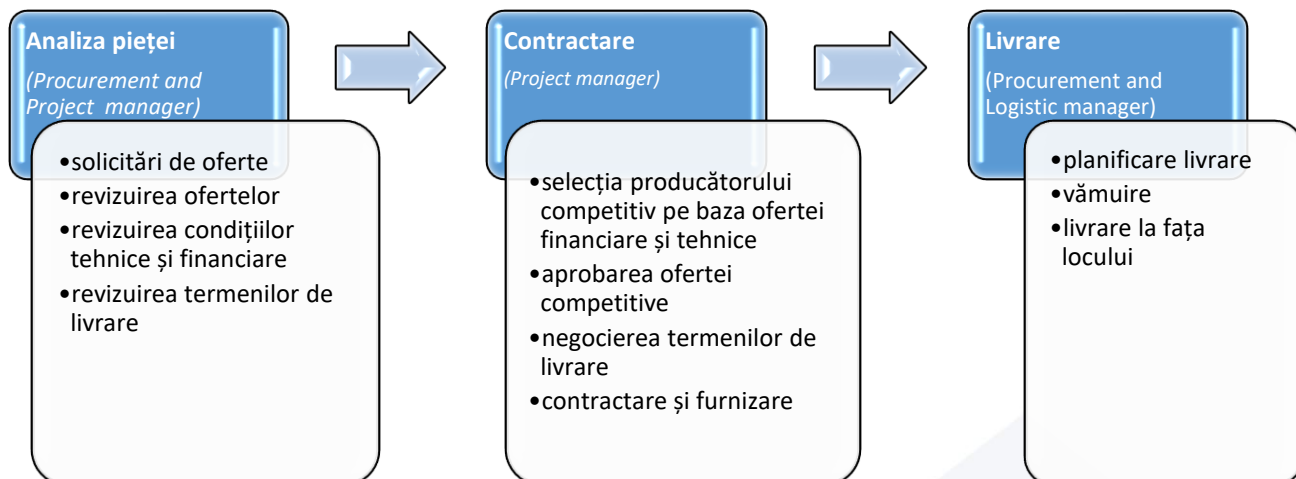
Analiza pieței

(Procurement and Project manager)

•solicitări de oferte
•revizuirea ofertelor
•revizuirea condițiilor tehnice și financiare
•revizuirea termenilor de livrare

Contractare

(Project manager)

•selecția producătorului competitiv pe baza ofertei financiare și tehnice
•aprobarea ofertei competitive
•negocierea termenilor de livrare
•contractare și furnizare

Livrare

(Procurement and Logistic manager)

•planificare livrare
•vămuire
•livrare la fața locului